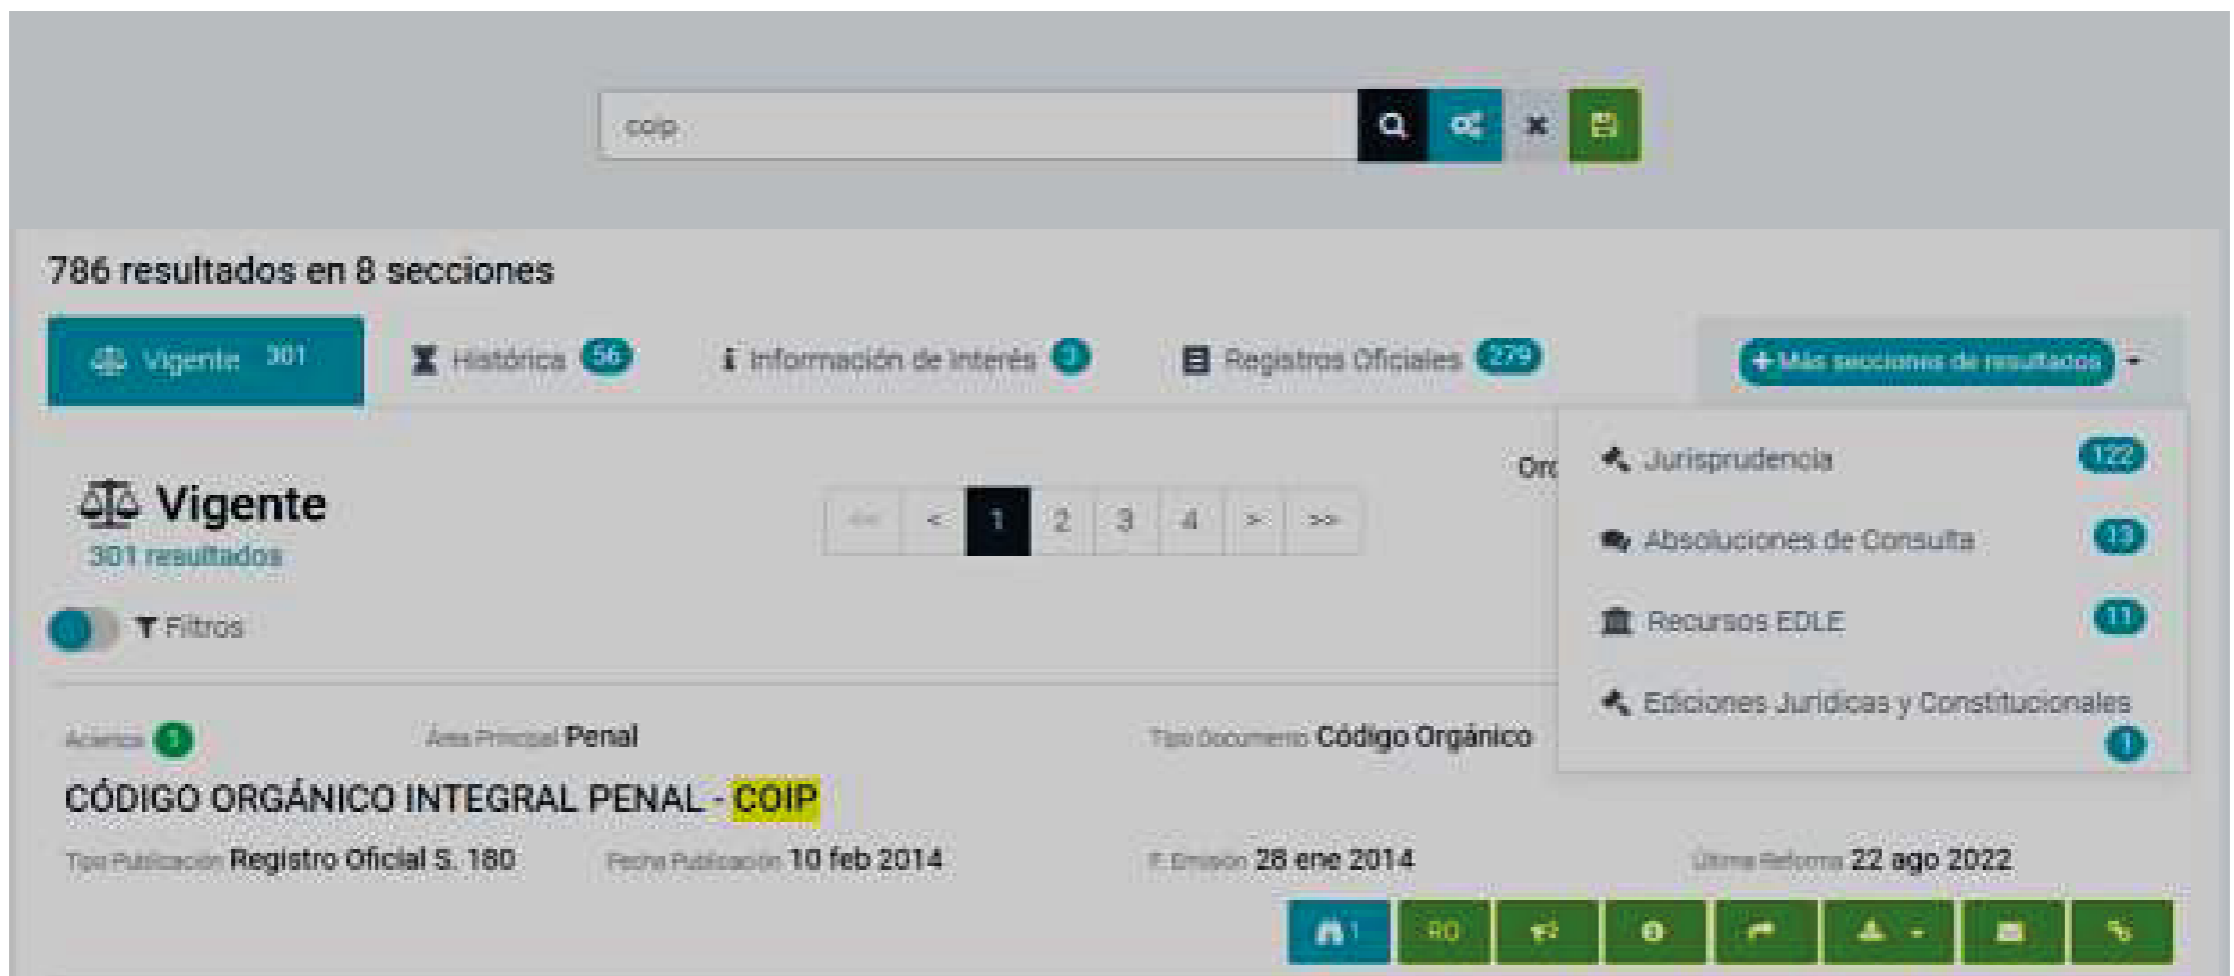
coip

786 resultados en 8 secciones

Vigente 301 Histórica 56 Información de Interés 3 Registros Oficiales 279 + Más secciones de resultados

Jurisprudencia 122
Absoluciones de Consulta 13
Recursos EDLE 11
Ediciones Jurídicas y Constitucionales 1

Vigente
301 resultados

<< < 1 2 3 4 > >>

Ord

Filtros

Acierto 3 Área Principal Penal Tipo Documento Código Orgánico

CÓDIGO ORGÁNICO INTEGRAL PENAL - COIP

Tipo Publicación Registro Oficial S. 180 Fecha Publicación 10 feb 2014 F. Emisión 28 ene 2014 Última Reforma 22 ago 2022

1 RO